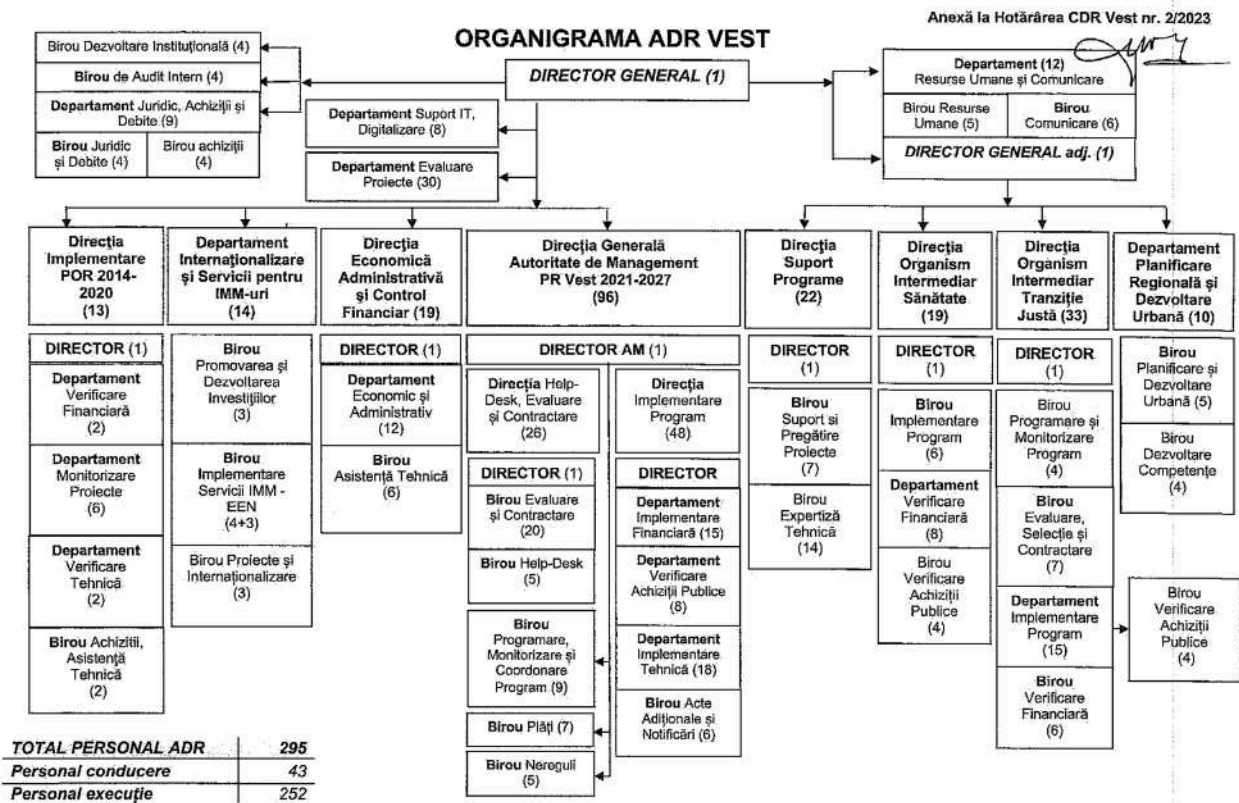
Anexă la Hotărârea CDR Vest nr. 2/2023

ORGANIGRAMA ADR VEST

Birou Dezvoltare Instituțională (4)

Birou de Audit Intern (4)

Departament Juridic, Achiziții și Debite (9)

Birou Juridic și Debite (4)

Birou achiziții (4)

DIRECTOR GENERAL (1)

Departament Suport IT, Digitalizare (8)

Departament Evaluare Proiecte (30)

Departament (12) Resurse Umane și Comunicare

Birou Resurse Umane (5)

Birou Comunicare (6)

DIRECTOR GENERAL adj. (1)

Direcția Implementare POR 2014-2020 (13)

DIRECTOR (1)

Departament Verificare Financiară (2)

Departament Monitorizare Proiecte (6)

Departament Verificare Tehnică (2)

Birou Achiziții, Asistență Tehnică (2)

Departament Internaționalizare și Servicii pentru IMM-uri (14)

Birou Promovarea și Dezvoltarea Investițiilor (3)

Birou Implementare Servicii IMM - EEN (4+3)

Birou Proiecte și Internaționalizare (3)

Direcția Economică Administrativă și Control Financiar (19)

DIRECTOR (1)

Departament Economic și Administrativ (12)

Birou Asistență Tehnică (6)

Direcția Generală Autoritate de Management PR Vest 2021-2027 (96)

DIRECTOR AM (1)

Direcția Help-Desk, Evaluare și Contractare (26)

DIRECTOR (1)

Birou Evaluare și Contractare (20)

Birou Help-Desk (5)

Birou Programare, Monitorizare și Coordonare Program (9)

Birou Plăți (7)

Birou Nereguli (5)

Direcția Implementare Program (48)

DIRECTOR

Departament Implementare Financiară (15)

Departament Verificare Achiziții Publice (8)

Departament Implementare Tehnică (18)

Birou Acte Adiționale și Notificări (6)

Direcția Suport Programe (22)

DIRECTOR (1)

Birou Suport și Pregătire Proiecte (7)

Birou Expertiză Tehnică (14)

Direcția Organism Intermediar Sănătate (19)

DIRECTOR (1)

Birou Implementare Program (6)

Departament Verificare Financiară (8)

Birou Verificare Achiziții Publice (4)

Direcția Organism Intermediar Tranziție Justă (33)

DIRECTOR (1)

Birou Programare și Monitorizare Program (4)

Birou Evaluare, Selecție și Contractare (7)

Departament Implementare Program (15)

Birou Verificare Financiară (6)

Birou Verificare Achiziții Publice (4)

Departament Planificare Regională și Dezvoltare Urbană (10)

Birou Planificare și Dezvoltare Urbană (5)

Birou Dezvoltare Competențe (4)

| TOTAL PERSONAL ADR | 295 |
|---|---|
| Personal conducere | 43 |
| Personal execuție | 252 |